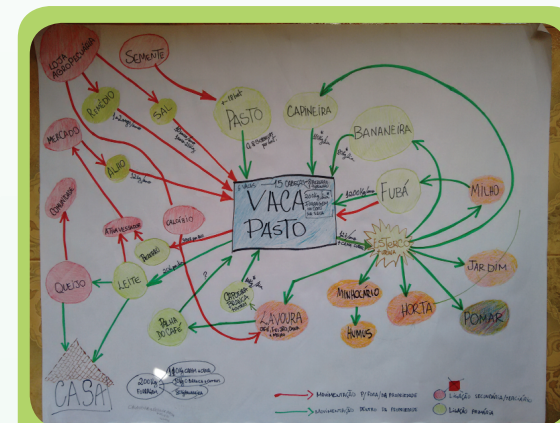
LOJA AGROPECUÁRIA

SEMENTE

REMÉDIO

SAL

PASTO

CAPINEIRA

BANANEIRA

MERCADO

ALHO

FUBÁ

MILHO

COOPERATIVA

VACA PASTO

QUEIJO

LEITE

ESTERCO

JARDIM

MINHOCÁRIO

HORTA

POMAR

HÚMUS

PALHA DO CAFÉ

LAVOURA

CASA

CALCÁRIO

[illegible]

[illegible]

15 CABEÇAS

200 L ESTERCO

MOVIMENTAÇÃO P/ FORA/DA PROPRIEDADE

MOVIMENTAÇÃO DENTRO DA PROPRIEDADE

LIGAÇÕES SECUNDÁRIA/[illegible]

LIGAÇÃO PRIMÁRIA